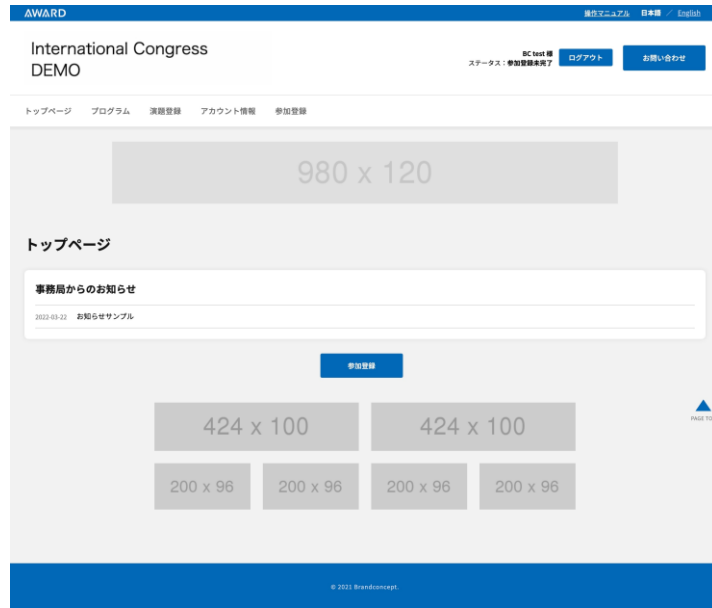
AWARD

操作マニュアル 日本語 / English

International Congress DEMO

BC test 様
ステータス：参加登録未完了

ログアウト

お問い合わせ

トップページ プログラム 演題登録 アカウント情報 参加登録

980 x 120

トップページ

事務局からのお知らせ

2022-03-22 お知らせサンプル

参加登録

424 x 100

424 x 100

200 x 96

200 x 96

200 x 96

200 x 96

PAGE TO

© 2021 Brandconcept.